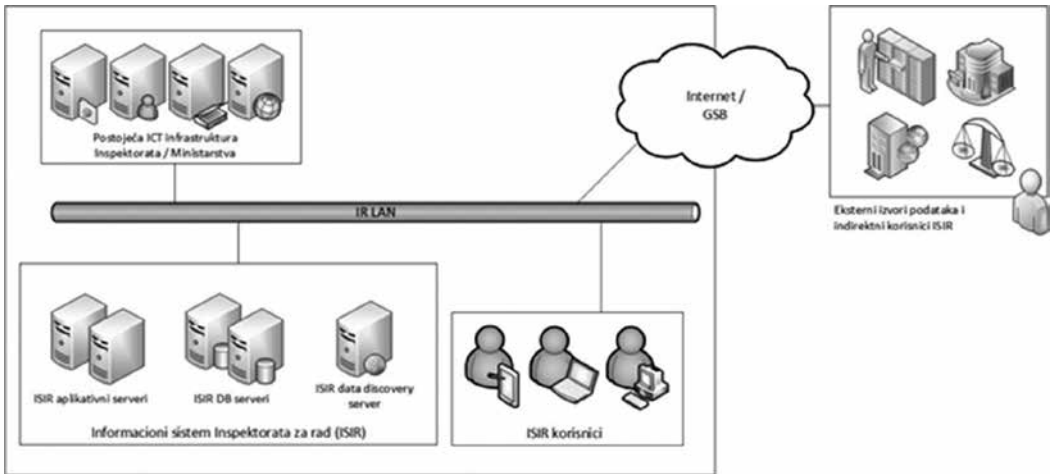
Postojeća ICT Infrastruktura Inspektorata / Ministarstva

Internet / GSB

Eksterni izvori podataka i indirektni korisnici ISIR

IR LAN

ISIR aplikativni serveri

ISIR DB serveri

ISIR data discovery server

Informacioni sistem Inspektorata za rad (ISIR)

ISIR korisnici